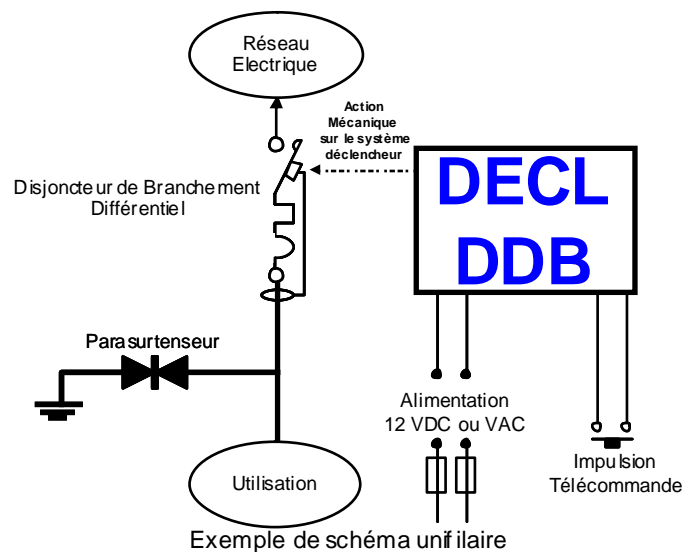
Réseau Electrique

Action Mécanique sur le système déclencheur

Disjoncteur de Branchement Différentiel

DECL DDB

Parasurtenseur

Alimentation 12 VDC ou VAC

Impulsion Télécommande

Utilisation

Exemple de schéma unifilaire